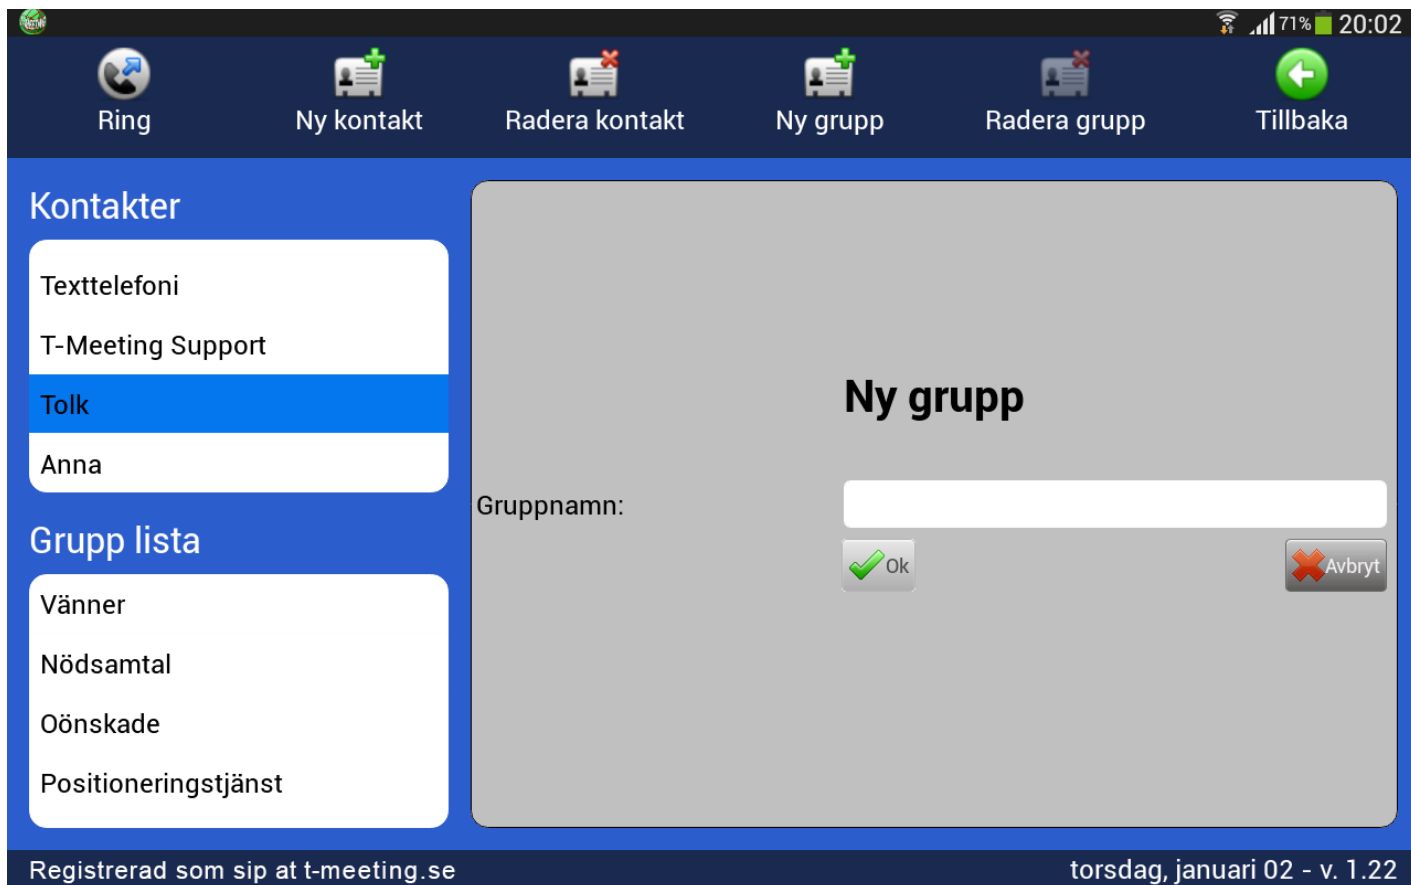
71% 20:02

Ring

Ny kontakt

Radera kontakt

Ny grupp

Radera grupp

Tillbaka

Kontakter

Texttelefoni

T-Meeting Support

Tolk

Anna

Grupp lista

Vänner

Nödsamtal

Oönskade

Positioneringstjänst

Ny grupp

Gruppnamn:

Ok

Avbryt

Registrerad som sip at t-meeting.se

torsdag, januari 02 - v. 1.22